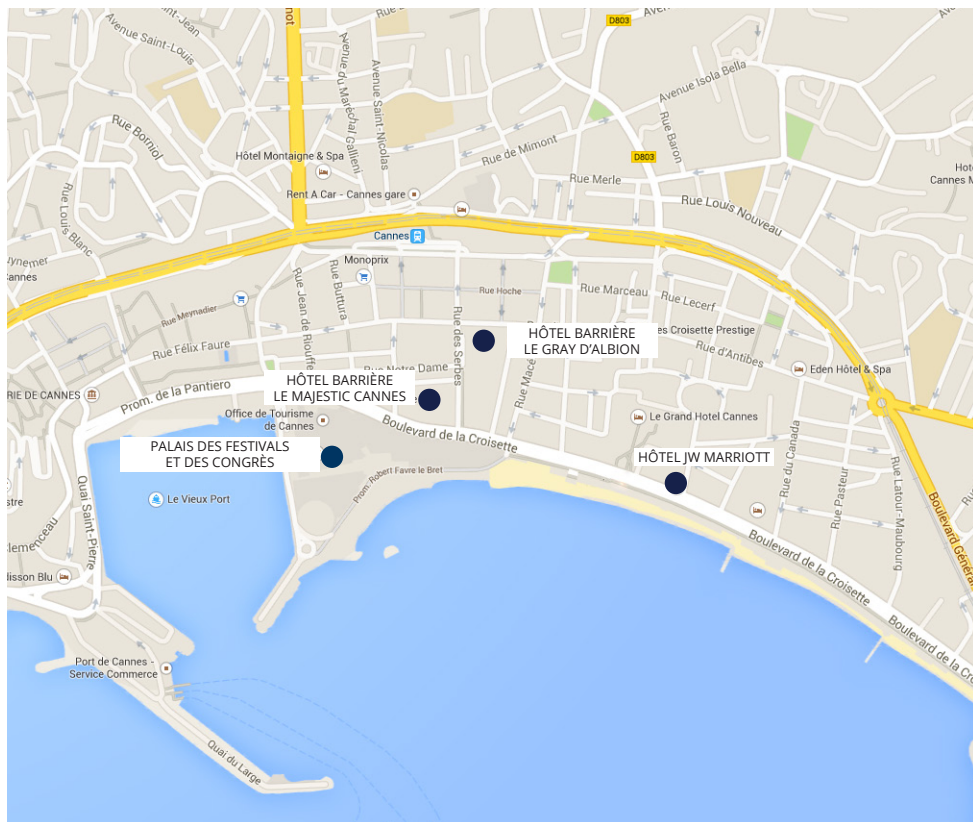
mot
Avenue Saint-Jean
Avenue Saint-Louis
D803
Avenue Isola Bella
Rue Bornol
Avenue du Maréchal Galliéni
Avenue Saint-Nicolas
Rue de Mimont
Rue Baron
D803
Hôtel Montaigne & Spa
Rue Merle
Hôte
Cannes M
Rent A Car - Cannes gare
Rue Louis Nouveau
Rue Louis Blanc
Cannes
uynemer
Cannes
Monoprix
Rue Hoche
Rue Marceau
Rue Lecerf
Rue Meynadier
Rue Jean de Riouffe
Rue Buttura
Rue des Serbes
HÔTEL BARRIÈRE
LE GRAY D'ALBION
es Croisette Prestige
Rue Félix Faure
Rue d'Antibes
Rue Notre Dame
Eden Hôtel & Spa
RIE DE CANNES
Prom. de la Pantiero
HÔTEL BARRIÈRE
LE MAJESTIC CANNES
Rue Macé
Office de Tourisme de Cannes
Le Grand Hotel Cannes
Boulevard de la Croisette
PALAIS DES FESTIVALS
ET DES CONGRÈS
Prom. Robert Favre le Bret
HÔTEL JW MARRIOTT
Rue du Canada
Rue Pasteur
Rue Latour-Maubourg
Boulevard Généra
Le Vieux Port
Quai Saint-Pierre
stre
lemenceau
lisson Blu
Boulevard de la Croisette
Boulevard de la Croisette
Port de Cannes - Service Commerce
Quai du Large